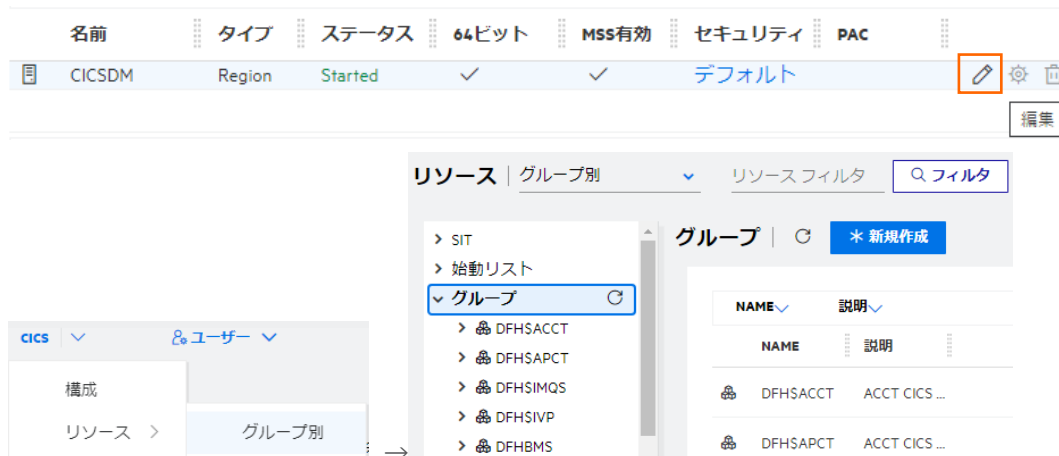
| 名前 | タイプ | ステータス | 64ビット | MSS有効 | セキュリティ | PAC |
|---|---|---|---|---|---|---|
| CICSDM | Region | Started | ✓ | ✓ | デフォルト | |

編集

リソース | グループ別

リソース フィルタ

フィルタ

> SIT
> 始動リスト
グループ
> DFH$ACCT
> DFH$APCT
> DFH$IMQS
> DFH$IVP
> DFHBMS

グループ

新規作成

NAME 説明

| NAME | 説明 |
|---|---|
| DFH$ACCT | ACCT CICS ... |
| DFH$APCT | ACCT CICS ... |

CICS

ユーザー

構成

リソース >

グループ別